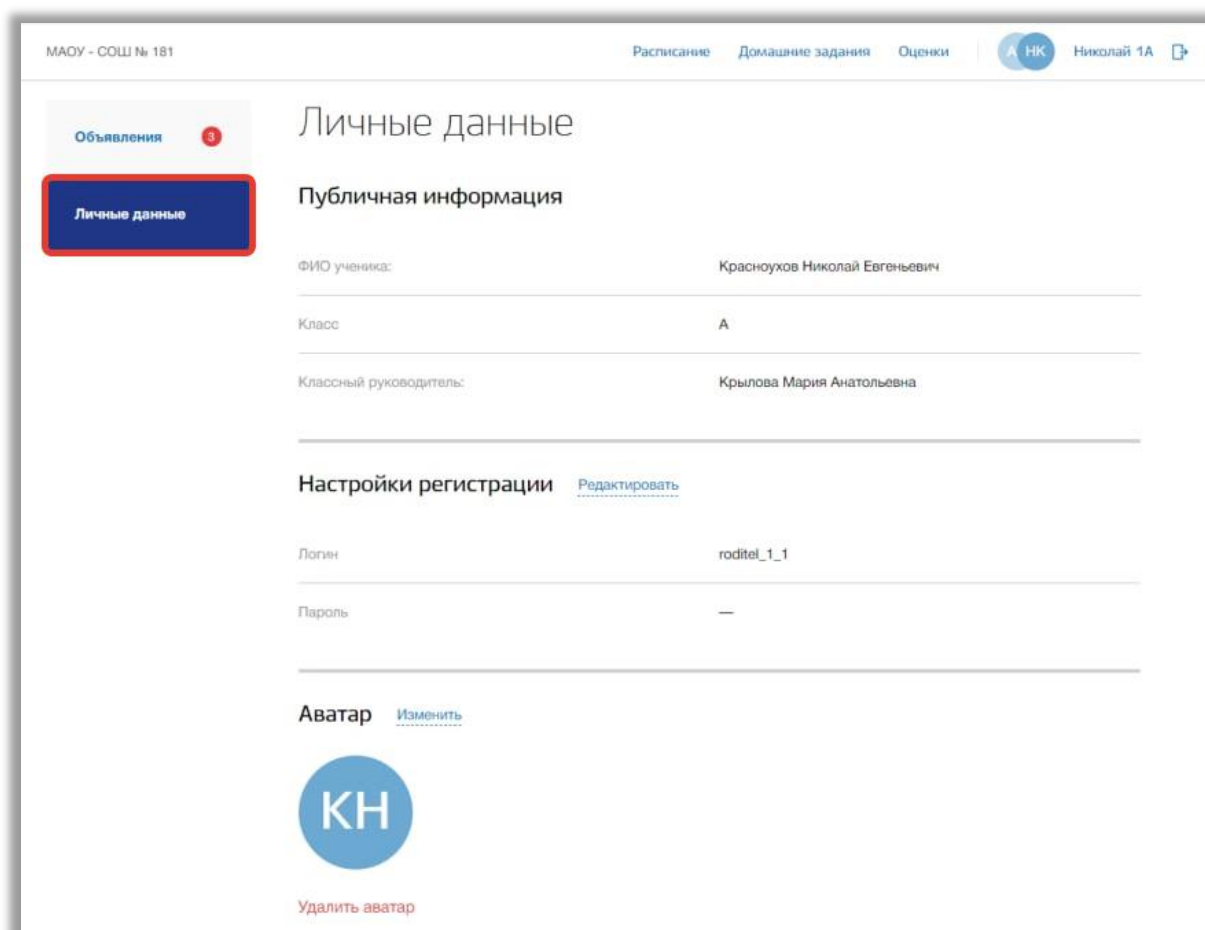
МАОУ - СОШ № 181

Расписание Домашние задания Оценки

А НК Николай 1А

Объявления 3

Личные данные

Личные данные

Публичная информация

| | |
|---|---|
| ФИО ученика: | Красноухов Николай Евгеньевич |
| Класс | А |
| Классный руководитель: | Крылова Мария Анатольевна |

Настройки регистрации Редактировать

| | |
|---|---|
| Логин | roditel_1_1 |
| Пароль | — |

Аватар Изменить

КН

Удалить аватар